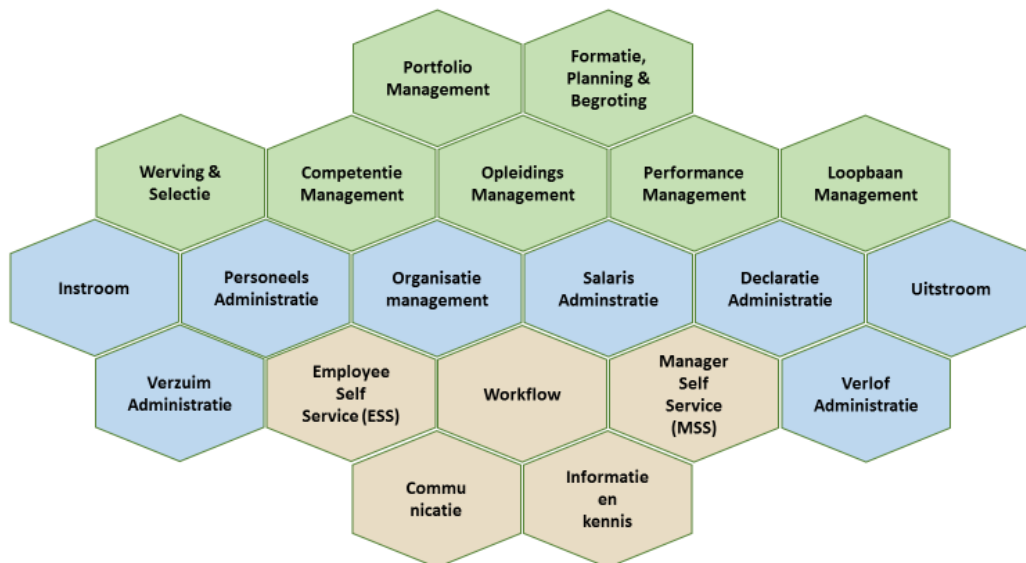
Portfolio Management

Formatie, Planning & Begroting

Werving & Selectie

Competentie Management

Opleidings Management

Performance Management

Loopbaan Management

Instroom

Personeels Administratie

Organisatie management

Salaris Adminstratie

Declaratie Administratie

Uitstroom

Verzuim Administratie

Employee Self Service (ESS)

Workflow

Manager Self Service (MSS)

Verlof Administratie

Commu nicatie

Informatie en kennis